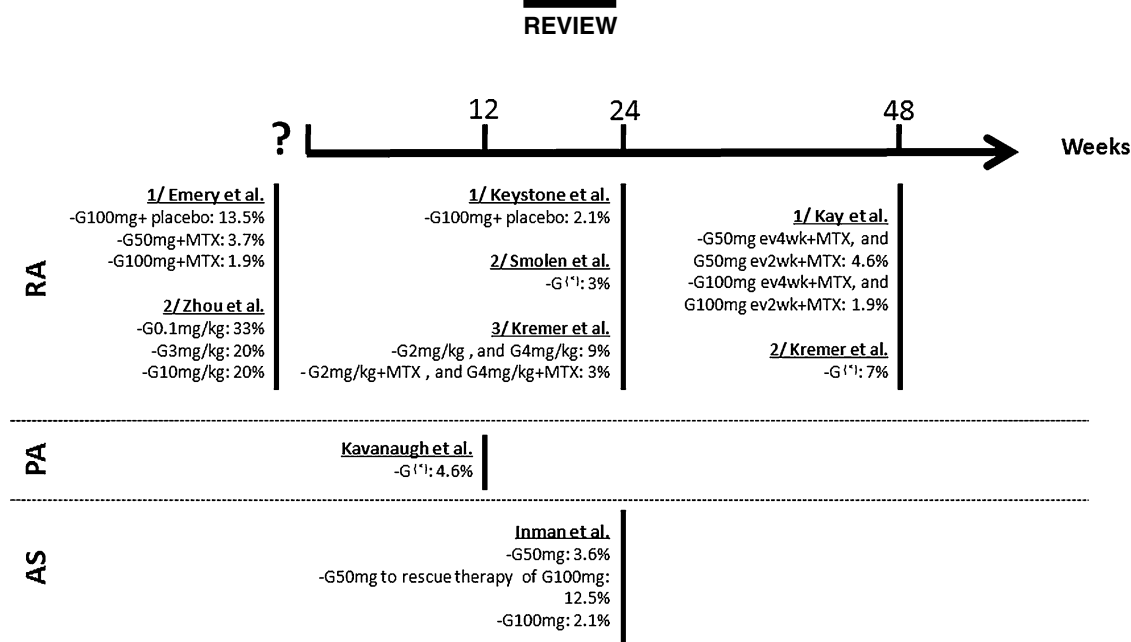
REVIEW

? 12 24 48 Weeks

RA

1/ Emery et al.
-G100mg+ placebo: 13.5%
-G50mg+MTX: 3.7%
-G100mg+MTX: 1.9%

2/ Zhou et al.
-G0.1mg/kg: 33%
-G3mg/kg: 20%
-G10mg/kg: 20%

1/ Keystone et al.
-G100mg+ placebo: 2.1%

2/ Smolen et al.
-G$^{(*)}$: 3%

3/ Kremer et al.
-G2mg/kg , and G4mg/kg: 9%
- G2mg/kg+MTX , and G4mg/kg+MTX: 3%

1/ Kay et al.
-G50mg ev4wk+MTX, and G50mg ev2wk+MTX: 4.6%
-G100mg ev4wk+MTX, and G100mg ev2wk+MTX: 1.9%

2/ Kremer et al.
-G$^{(*)}$: 7%

PA

Kavanaugh et al.
-G$^{(*)}$: 4.6%

AS

Inman et al.
-G50mg: 3.6%
-G50mg to rescue therapy of G100mg: 12.5%
-G100mg: 2.1%